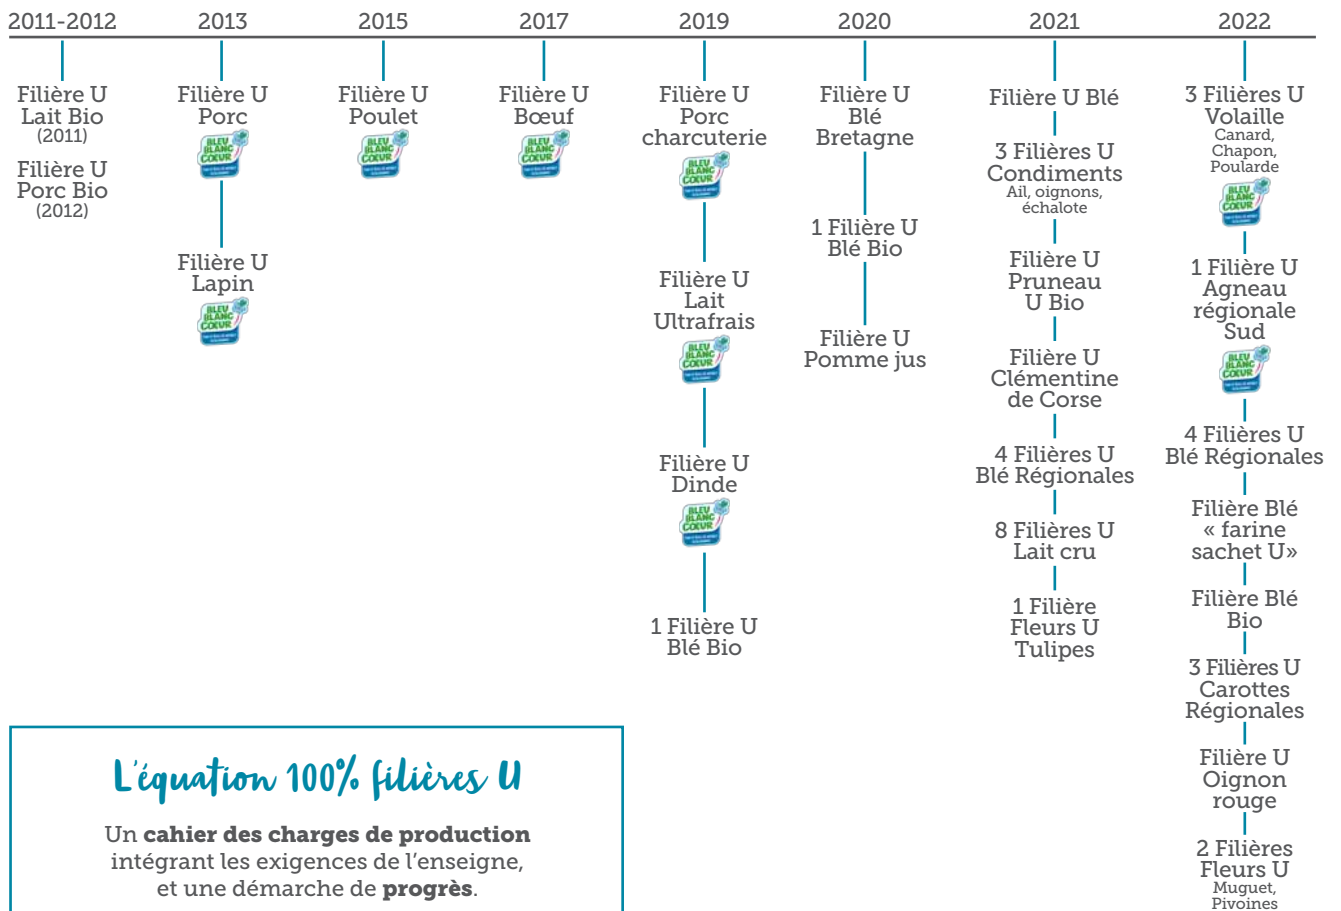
2011-2012
Filière U Lait Bio (2011)
Filière U Porc Bio (2012)

2013
Filière U Porc
BLEU BLANC COEUR
Filière U Lapin
BLEU BLANC COEUR

2015
Filière U Poulet
BLEU BLANC COEUR

2017
Filière U Bœuf
BLEU BLANC COEUR

2019
Filière U Porc charcuterie
BLEU BLANC COEUR
Filière U Lait Ultrafrais
BLEU BLANC COEUR
Filière U Dinde
BLEU BLANC COEUR
1 Filière U Blé Bio

2020
Filière U Blé Bretagne
1 Filière U Blé Bio
Filière U Pomme jus

2021
Filière U Blé
3 Filières U Condiments
Ail, oignons, échalote
Filière U Pruneau U Bio
Filière U Clémentine de Corse
4 Filières U Blé Régionales
8 Filières U Lait cru
1 Filière Fleurs U Tulipes

2022
3 Filières U Volaille
Canard, Chapon, Poularde
BLEU BLANC COEUR
1 Filière U Agneau régionale Sud
BLEU BLANC COEUR
4 Filières U Blé Régionales
Filière Blé « farine sachet U»
Filière Blé Bio
3 Filières U Carottes Régionales
Filière U Oignon rouge
2 Filières Fleurs U
Muguet, Pivoines

L'équation 100% filières U

Un **cahier des charges de production** intégrant les exigences de l'enseigne, et une démarche de **progrès**.